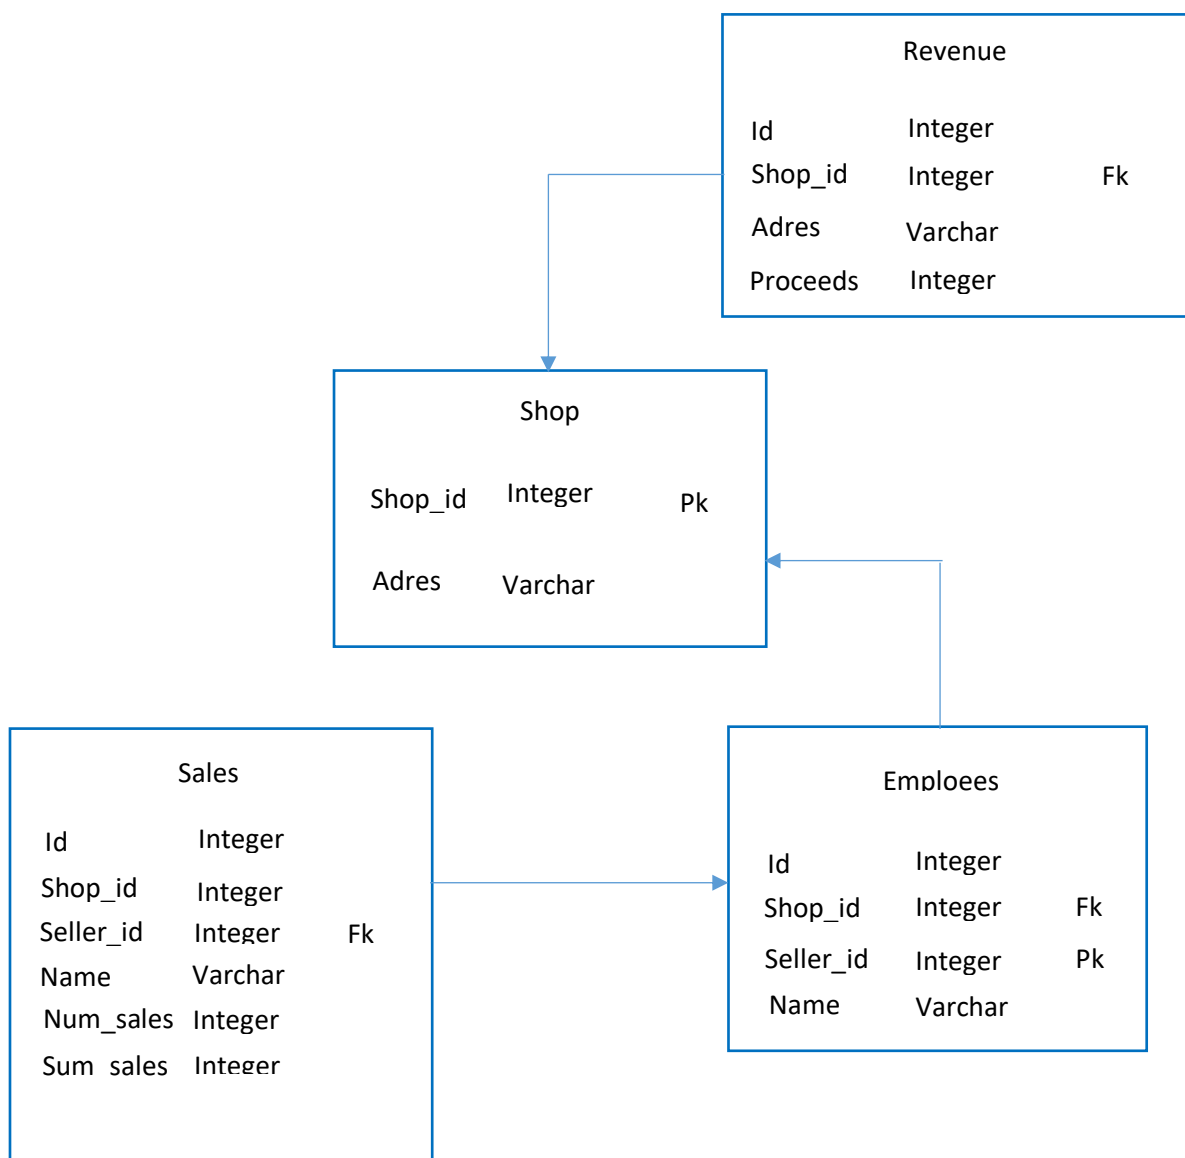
Revenue

| | | |
|---|---|---|
| Id | Integer | |
| Shop_id | Integer | Fk |
| Adres | Varchar | |
| Proceeds | Integer | |

Shop

| | | |
|---|---|---|
| Shop_id | Integer | Pk |
| Adres | Varchar | |

Sales

| | | |
|---|---|---|
| Id | Integer | |
| Shop_id | Integer | |
| Seller_id | Integer | Fk |
| Name | Varchar | |
| Num_sales | Integer | |
| Sum_sales | Integer | |

Emploees

| | | |
|---|---|---|
| Id | Integer | |
| Shop_id | Integer | Fk |
| Seller_id | Integer | Pk |
| Name | Varchar | |